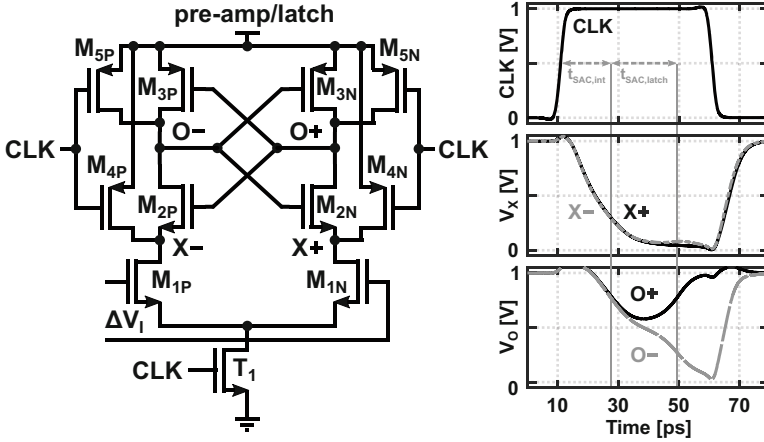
pre-amp/latch

$M_{5P}$
$M_{3P}$
$M_{3N}$
$M_{5N}$
O−
O+
CLK
CLK
$M_{4P}$
$M_{4N}$
$M_{2P}$
$M_{2N}$
X−
X+
$M_{1P}$
$M_{1N}$
$\Delta V_I$
CLK
$T_1$

1
CLK
$t_{SAC,int}$
$t_{SAC,latch}$
CLK [V]
0
1
$V_X$ [V]
X−
X+
0
1
O+
$V_O$ [V]
O−
0
10
30
50
70
Time [ps]